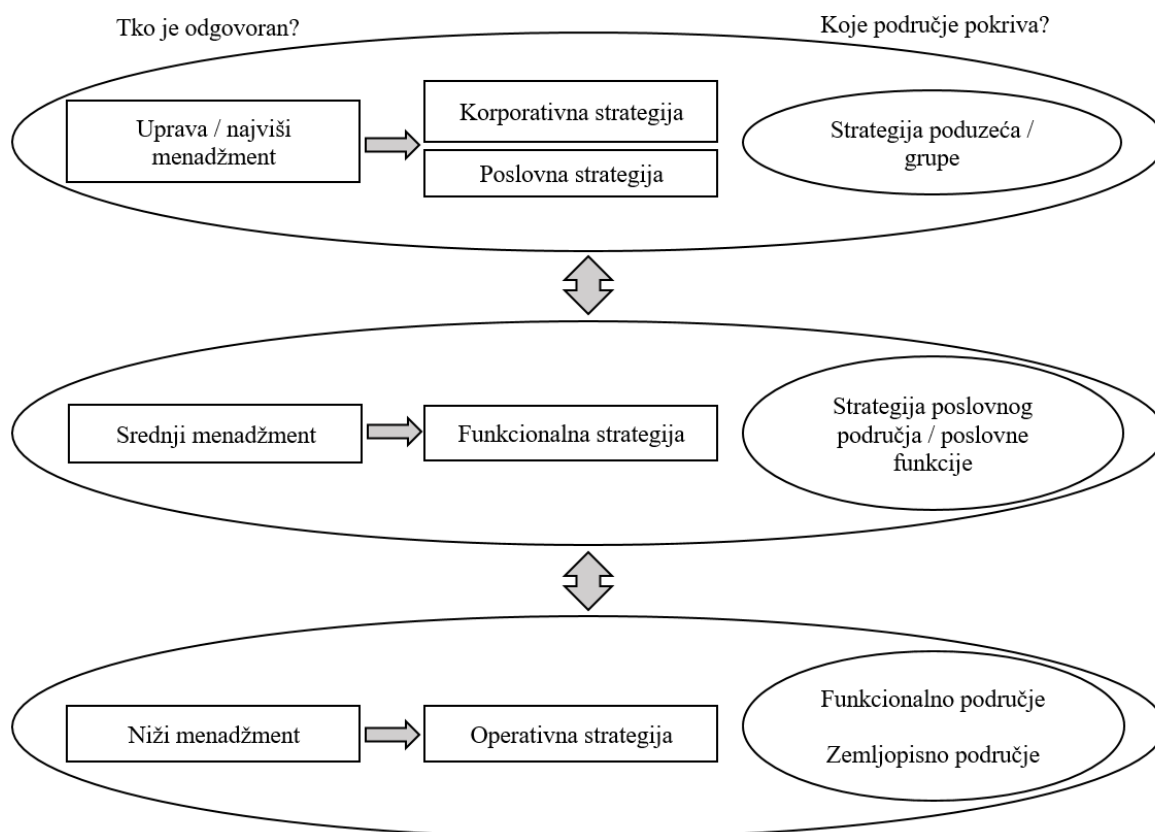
Tko je odgovoran?

Koje područje pokriva?

Uprava / najviši menadžment

Korporativna strategija

Poslovna strategija

Strategija poduzeća / grupe

Srednji menadžment

Funkcionalna strategija

Strategija poslovnog područja / poslovne funkcije

Niži menadžment

Operativna strategija

Funkcionalno područje

Zemljopisno područje